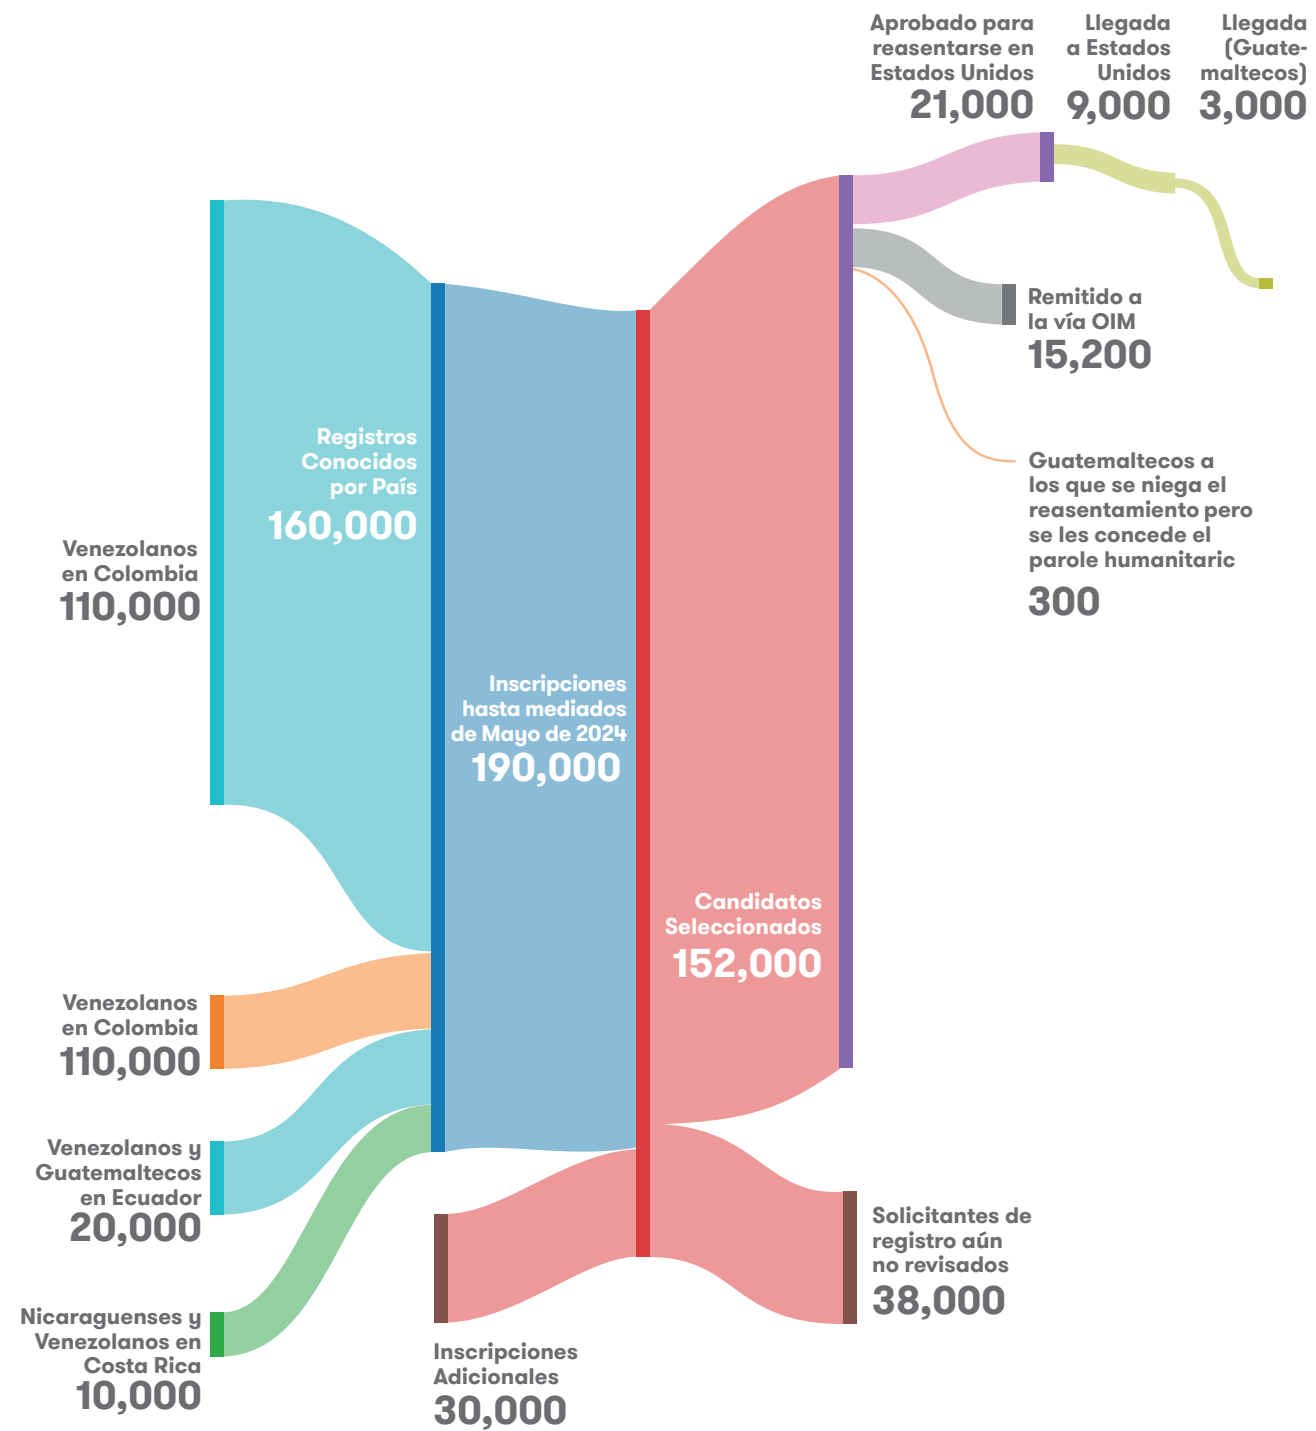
Aprobado para reasentarse en Estados Unidos
21,000

Llegada a Estados Unidos
9,000

Llegada (Guatemaltecos)
3,000

Remitido a la vía OIM
15,200

Guatemaltecos a los que se niega el reasentamiento pero se les concede el parole humanitaric
300

Registros Conocidos por País
160,000

Venezolanos en Colombia
110,000

Inscripciones hasta mediados de Mayo de 2024
190,000

Candidatos Seleccionados
152,000

Venezolanos en Colombia
110,000

Venezolanos y Guatemaltecos en Ecuador
20,000

Nicaraguenses y Venezolanos en Costa Rica
10,000

Solicitantes de registro aún no revisados
38,000

Inscripciones Adicionales
30,000